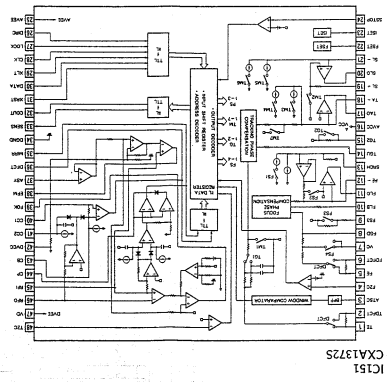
IC351
CXA1372S

1 TZC
2 TDFCT
3 ATSC
4 FZC
5 FDFCT
6 FE
7 FE-BIAS
8 FGD
9 FLB
10 SRCH
11 TGU
12 TG2
13 TAO
14 AVCC
15 TA-
16 TAO
17 SL+
18 SL-
19 SL-O
20 FSET
21 ISET
22 TEST
23 VCOP
24 VREF
25 LOCK
26 CLK
27 XLT
28 DATA
29 XRST
30 CNIN
31 COUT
32 SENS
33 AGND
34 SL-
35 FE
36 FOK
37 CB
38 CP
39 EI
40 DVCC
41 RFO
42 RFO
43 VO
44 DVEE

WINDOW COMPARATOR
FOCUS PHASE COMPENSATION
TRACKING PHASE COMPENSATION
INPUT SHIFT REGISTER
ADDRESS DECODER
OUTPUT DECODER
TTL
DATA REGISTER
TTL
TTL
TTL
FS1
FS2
FS3
FS4
TG1
TG2
TM1
TM2
TM3
TM4
TM5
TM6
TM7
ISET
DFCT
BPF